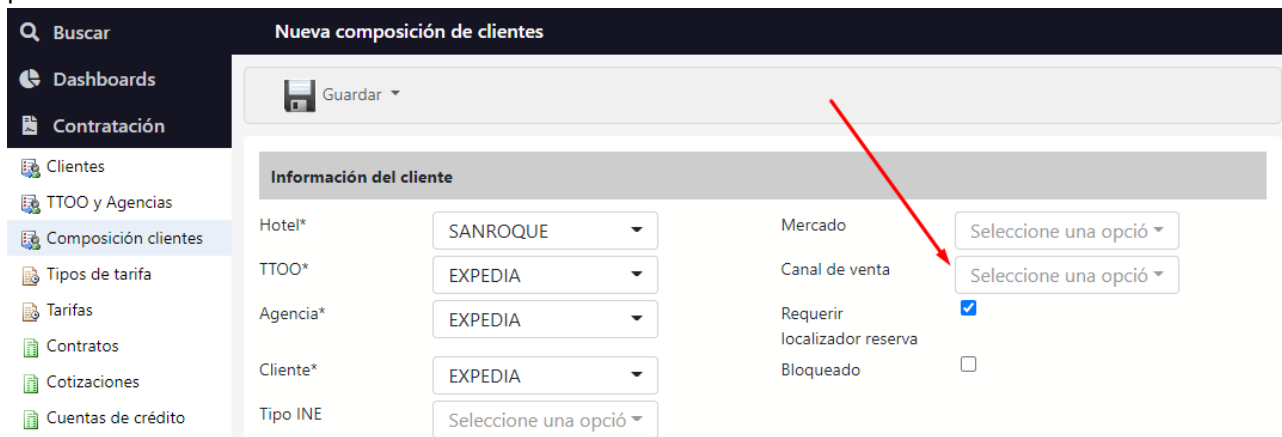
Buscar
Dashboards
Contratación
Clientes
TTOO y Agencias
Composición clientes
Tipos de tarifa
Tarifas
Contratos
Cotizaciones
Cuentas de crédito

Nueva composición de clientes

Guardar

Información del cliente

Hotel* SANROQUE
TTOO* EXPEDIA
Agencia* EXPEDIA
Cliente* EXPEDIA
Tipo INE Seleccione una opció

Mercado Seleccione una opció
Canal de venta Seleccione una opció
Requerir localizador reserva
Bloqueado